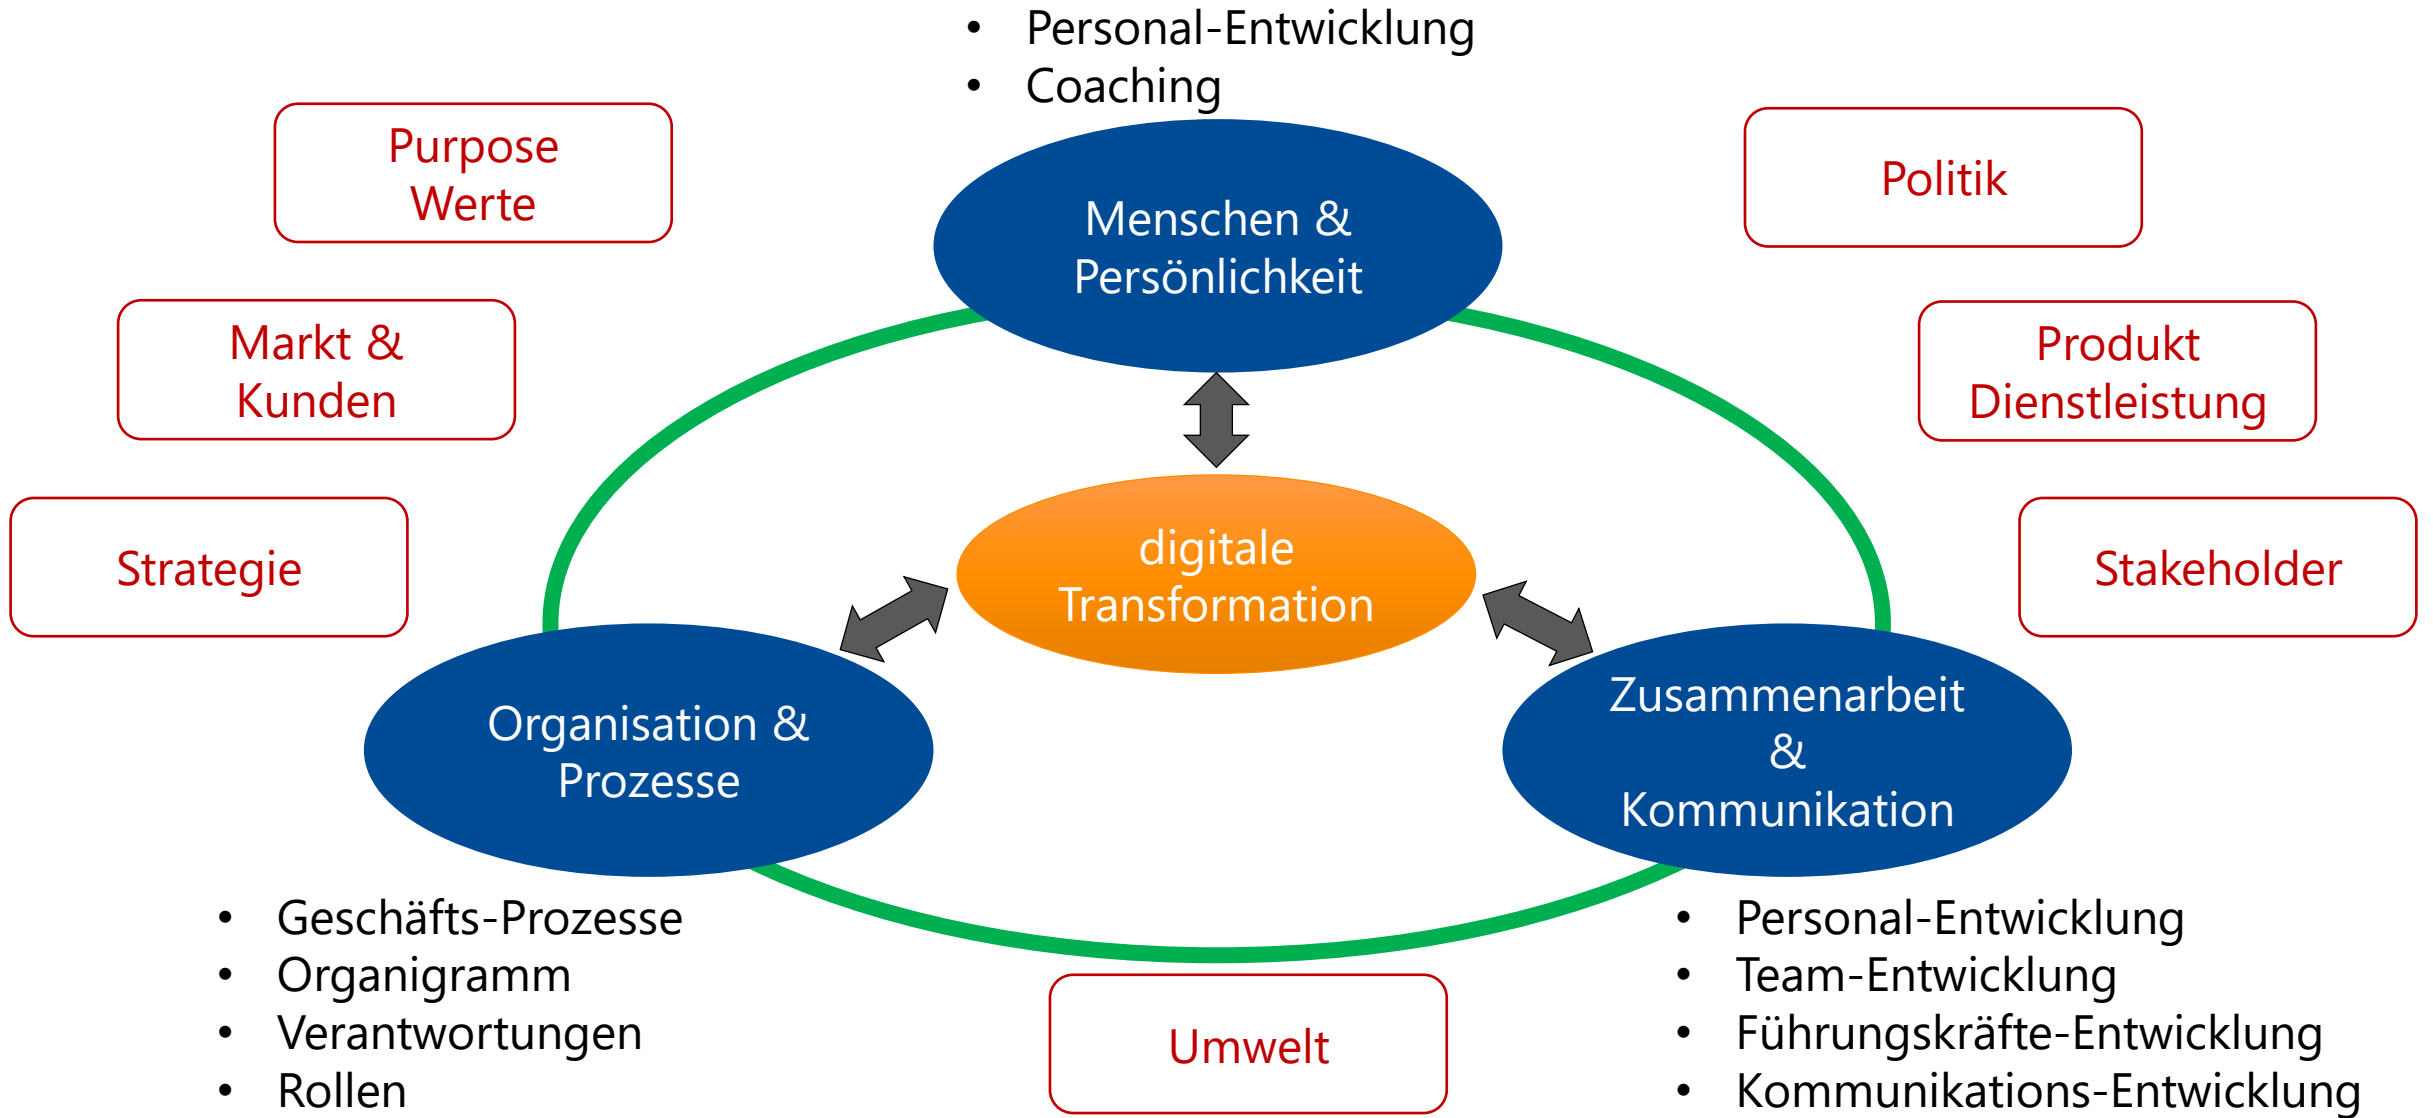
- Personal-Entwicklung
- Coaching

Purpose
Werte

Politik

Menschen &
Persönlichkeit

Markt &
Kunden

Produkt
Dienstleistung

Strategie

digitale
Transformation

Stakeholder

Organisation &
Prozesse

Zusammenarbeit
&
Kommunikation

- Geschäfts-Prozesse
- Organigramm
- Verantwortungen
- Rollen

Umwelt

- Personal-Entwicklung
- Team-Entwicklung
- Führungskräfte-Entwicklung
- Kommunikations-Entwicklung